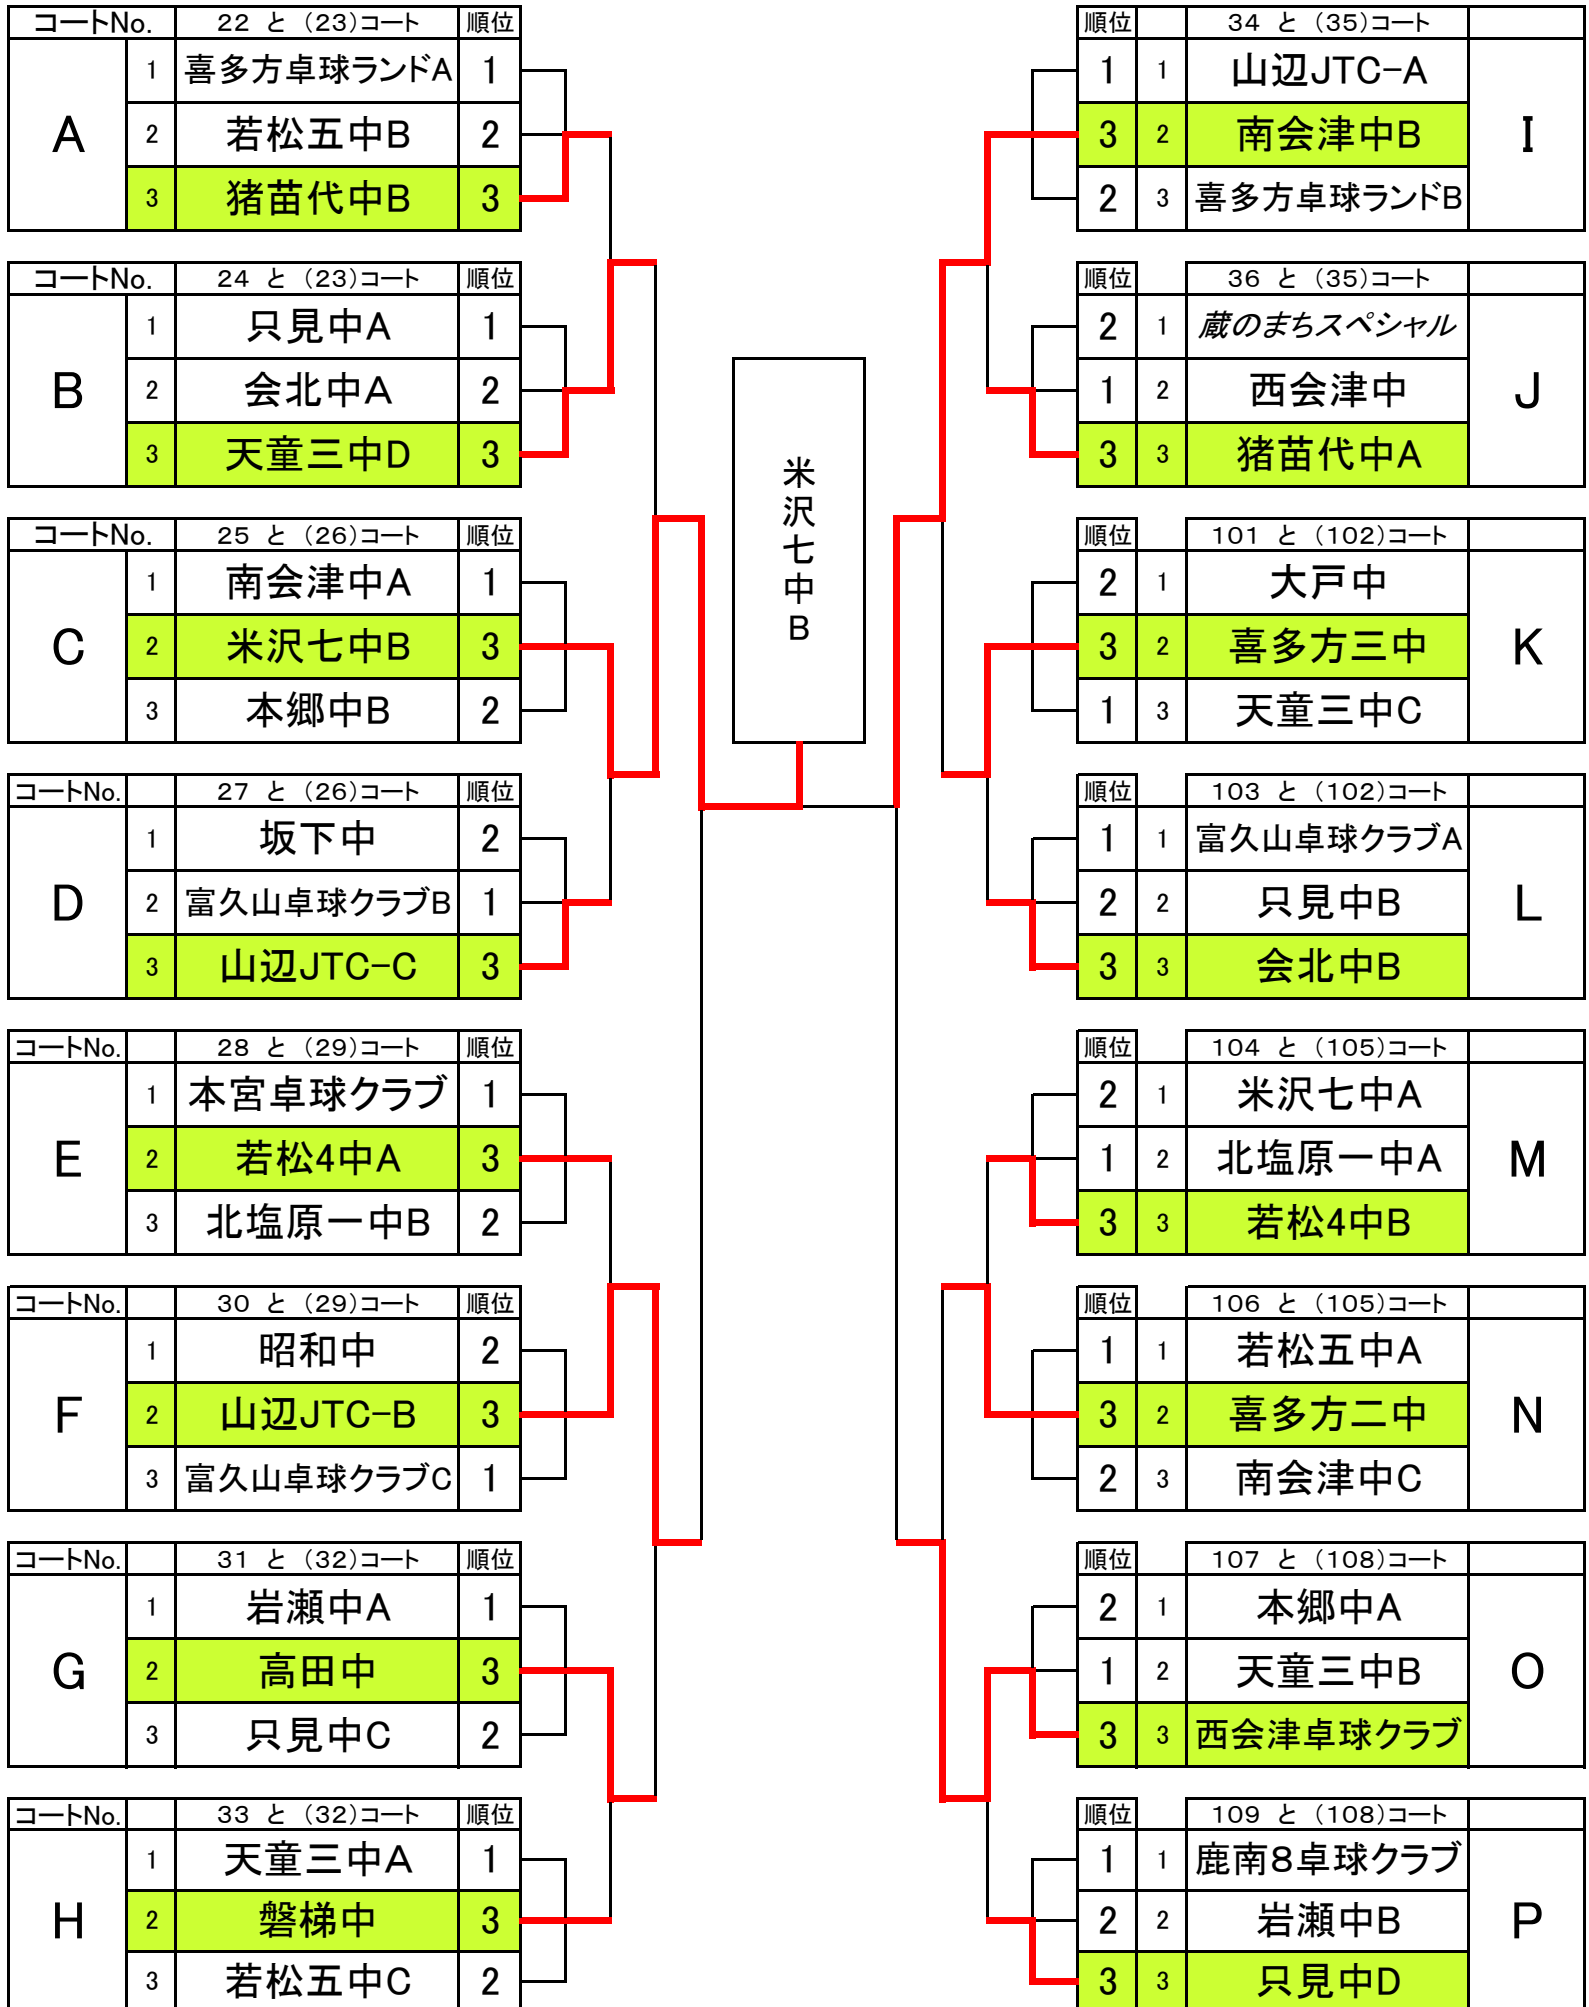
| コートNo. | | 22 と（23)コート | 順位 |
|---|---|---|---|
| A | 1 | 喜多方卓球ランドA | 1 |
| | 2 | 若松五中B | 2 |
| | 3 | 猪苗代中B | 3 |

| コートNo. | | 24 と（23)コート | 順位 |
|---|---|---|---|
| B | 1 | 只見中A | 1 |
| | 2 | 会北中A | 2 |
| | 3 | 天童三中D | 3 |

| コートNo. | | 25 と（26)コート | 順位 |
|---|---|---|---|
| C | 1 | 南会津中A | 1 |
| | 2 | 米沢七中B | 3 |
| | 3 | 本郷中B | 2 |

| コートNo. | | 27 と（26)コート | 順位 |
|---|---|---|---|
| D | 1 | 坂下中 | 2 |
| | 2 | 富久山卓球クラブB | 1 |
| | 3 | 山辺JTC-C | 3 |

| コートNo. | | 28 と（29)コート | 順位 |
|---|---|---|---|
| E | 1 | 本宮卓球クラブ | 1 |
| | 2 | 若松4中A | 3 |
| | 3 | 北塩原一中B | 2 |

| コートNo. | | 30 と（29)コート | 順位 |
|---|---|---|---|
| F | 1 | 昭和中 | 2 |
| | 2 | 山辺JTC-B | 3 |
| | 3 | 富久山卓球クラブC | 1 |

| コートNo. | | 31 と（32)コート | 順位 |
|---|---|---|---|
| G | 1 | 岩瀬中A | 1 |
| | 2 | 高田中 | 3 |
| | 3 | 只見中C | 2 |

| コートNo. | | 33 と（32)コート | 順位 |
|---|---|---|---|
| H | 1 | 天童三中A | 1 |
| | 2 | 磐梯中 | 3 |
| | 3 | 若松五中C | 2 |

米沢七中B

| 順位 | | 34 と（35)コート | |
|---|---|---|---|
| 1 | 1 | 山辺JTC-A | I |
| 3 | 2 | 南会津中B | |
| 2 | 3 | 喜多方卓球ランドB | |

| 順位 | | 36 と（35)コート | |
|---|---|---|---|
| 2 | 1 | 蔵のまちスペシャル | J |
| 1 | 2 | 西会津中 | |
| 3 | 3 | 猪苗代中A | |

| 順位 | | 101 と（102)コート | |
|---|---|---|---|
| 2 | 1 | 大戸中 | K |
| 3 | 2 | 喜多方三中 | |
| 1 | 3 | 天童三中C | |

| 順位 | | 103 と（102)コート | |
|---|---|---|---|
| 1 | 1 | 富久山卓球クラブA | L |
| 2 | 2 | 只見中B | |
| 3 | 3 | 会北中B | |

| 順位 | | 104 と（105)コート | |
|---|---|---|---|
| 2 | 1 | 米沢七中A | M |
| 1 | 2 | 北塩原一中A | |
| 3 | 3 | 若松4中B | |

| 順位 | | 106 と（105)コート | |
|---|---|---|---|
| 1 | 1 | 若松五中A | N |
| 3 | 2 | 喜多方二中 | |
| 2 | 3 | 南会津中C | |

| 順位 | | 107 と（108)コート | |
|---|---|---|---|
| 2 | 1 | 本郷中A | O |
| 1 | 2 | 天童三中B | |
| 3 | 3 | 西会津卓球クラブ | |

| 順位 | | 109 と（108)コート | |
|---|---|---|---|
| 1 | 1 | 鹿南8卓球クラブ | P |
| 2 | 2 | 岩瀬中B | |
| 3 | 3 | 只見中D | |